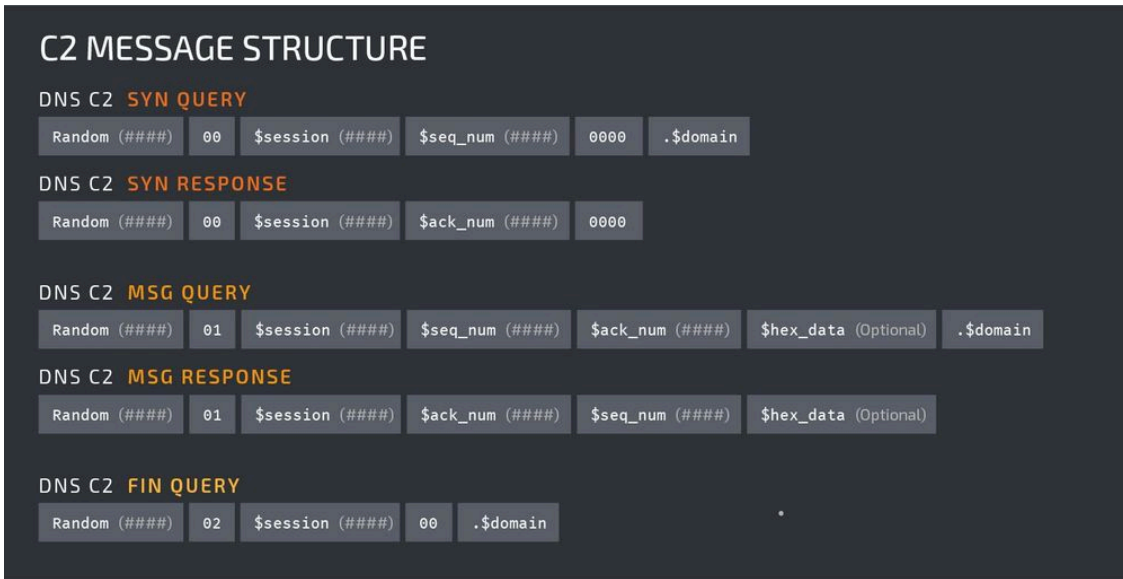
C2 MESSAGE STRUCTURE

DNS C2 SYN QUERY

| Random (####) | 00 | $session (####) | $seq_num (####) | 0000 | .$domain |
|---|---|---|---|---|---|

DNS C2 SYN RESPONSE

| Random (####) | 00 | $session (####) | $ack_num (####) | 0000 |
|---|---|---|---|---|

DNS C2 MSG QUERY

| Random (####) | 01 | $session (####) | $seq_num (####) | $ack_num (####) | $hex_data (Optional) | .$domain |
|---|---|---|---|---|---|---|

DNS C2 MSG RESPONSE

| Random (####) | 01 | $session (####) | $ack_num (####) | $seq_num (####) | $hex_data (Optional) |
|---|---|---|---|---|---|

DNS C2 FIN QUERY

| Random (####) | 02 | $session (####) | 00 | .$domain |
|---|---|---|---|---|